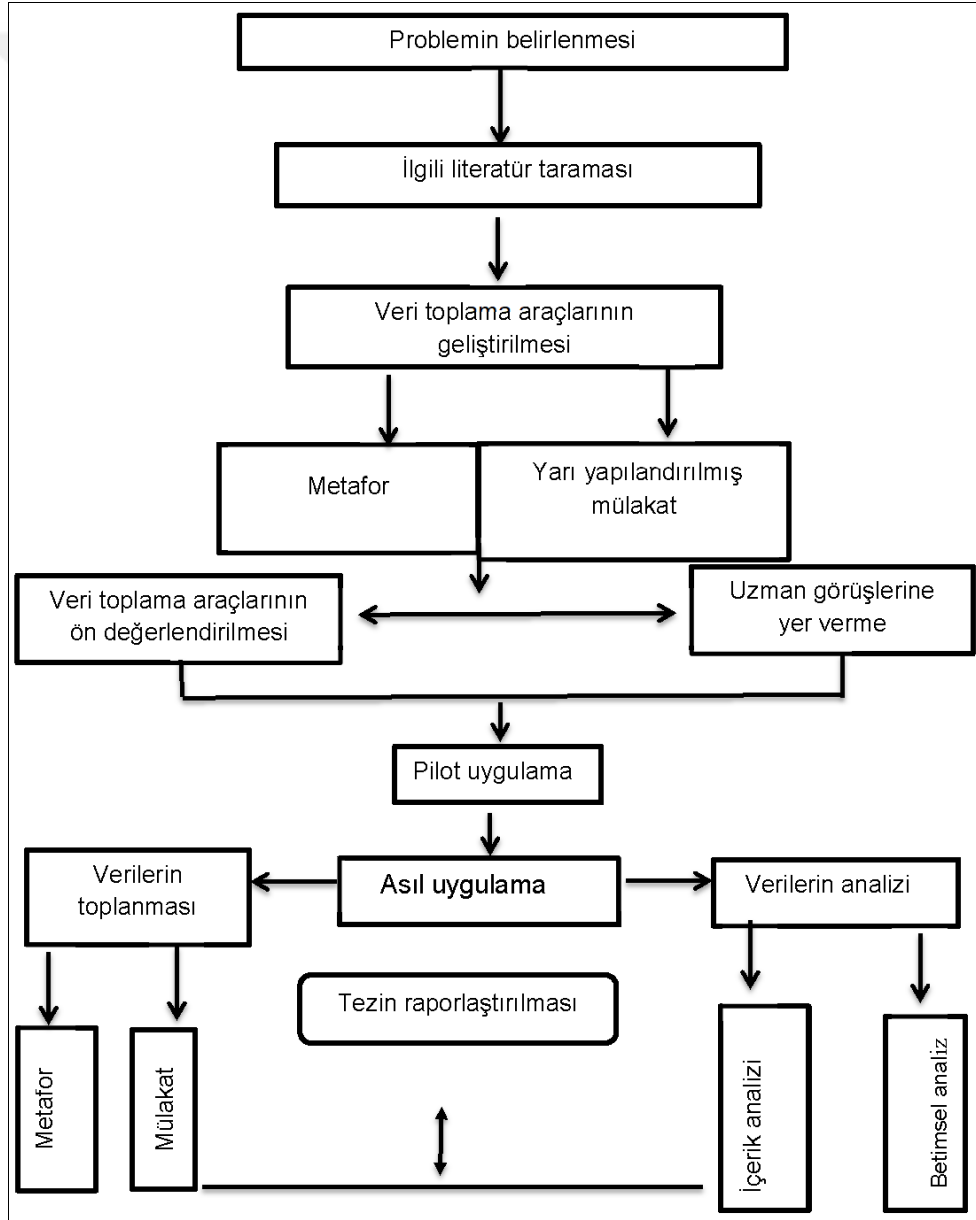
Problemin belirlenmesi

İlgili literatür taraması

Veri toplama araçlarının geliştirilmesi

Metafor

Yarı yapılandırılmış mülakat

Veri toplama araçlarının ön değerlendirilmesi

Uzman görüşlerine yer verme

Pilot uygulama

Verilerin toplanması

Asıl uygulama

Verilerin analizi

Tezin raporlaştırılması

Metafor

Mülakat

İçerik analizi

Betimsel analiz